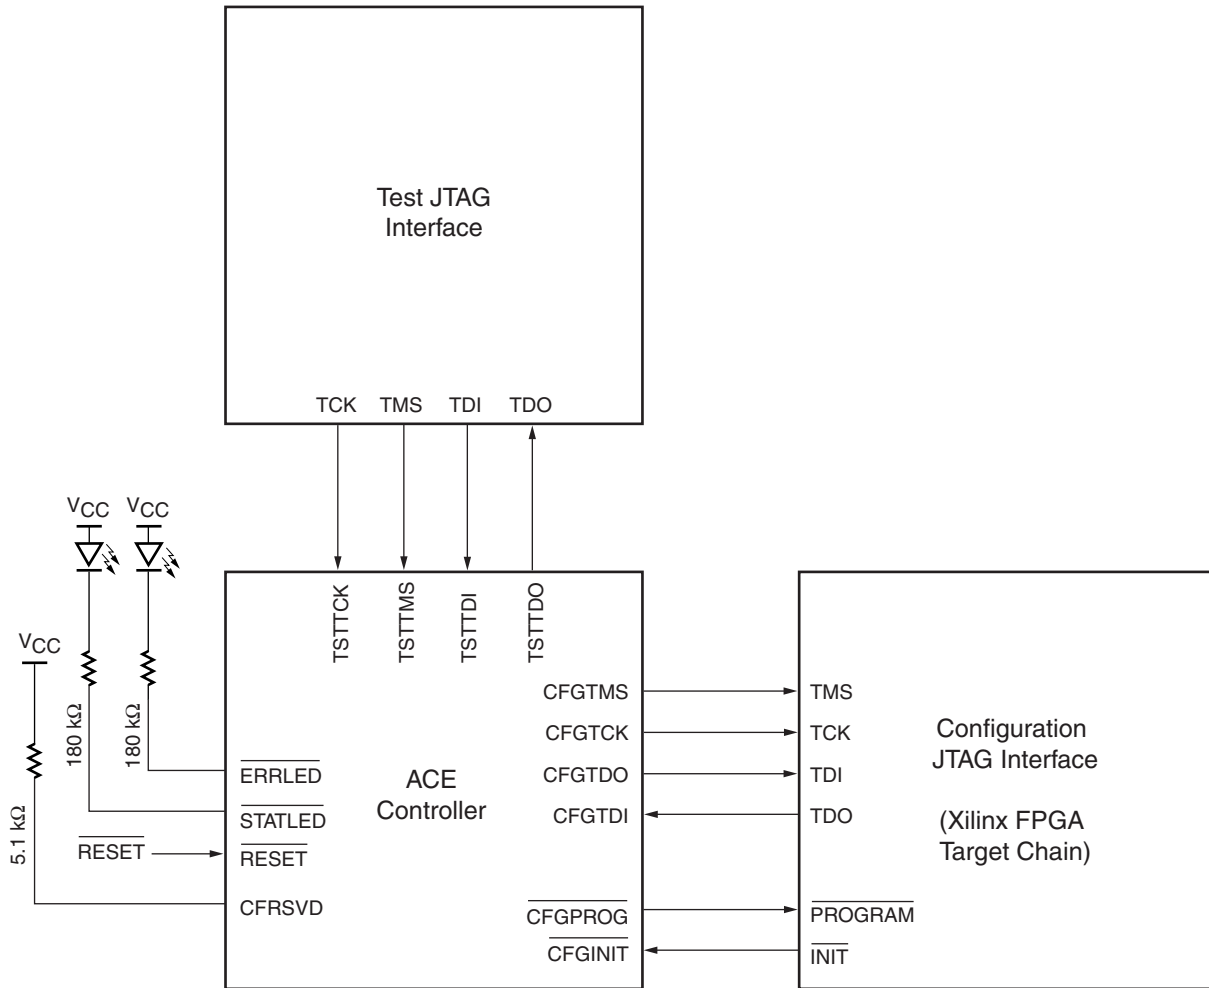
Test JTAG Interface

TCK TMS TDI TDO

$V_{CC}$ $V_{CC}$

$V_{CC}$

180 kΩ 180 kΩ

5.1 kΩ

TSTTCK TSTTMS TSTTDI TSTTDO

ACE Controller

$\overline{\text{ERRLED}}$

$\overline{\text{STATLED}}$

$\overline{\text{RESET}}$ $\overline{\text{RESET}}$

CFRSVD

CFGTMS

CFGTCK

CFGTDO

CFGTDI

$\overline{\text{CFGPROG}}$

$\overline{\text{CFGINIT}}$

TMS

TCK

TDI

TDO

$\overline{\text{PROGRAM}}$

$\overline{\text{INIT}}$

Configuration JTAG Interface

(Xilinx FPGA Target Chain)